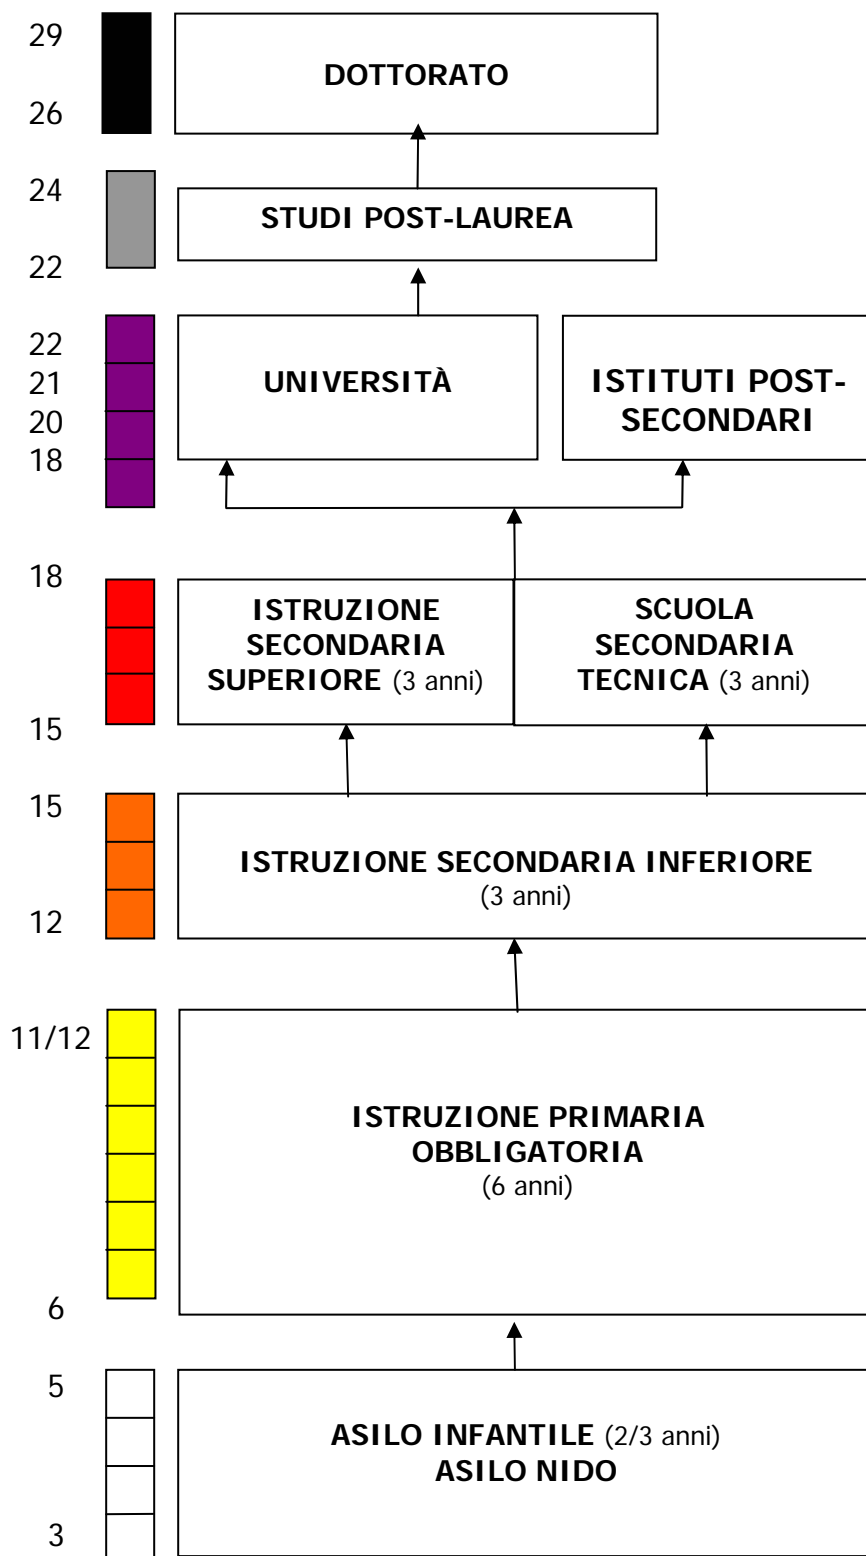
29

DOTTORATO

26

24

STUDI POST-LAUREA

22

22
21
20
18

UNIVERSITÀ

ISTITUTI POST-SECONDARI

18

ISTRUZIONE SECONDARIA SUPERIORE (3 anni)

SCUOLA SECONDARIA TECNICA (3 anni)

15

15

ISTRUZIONE SECONDARIA INFERIORE (3 anni)

12

11/12

ISTRUZIONE PRIMARIA OBBLIGATORIA (6 anni)

6

5

ASILO INFANTILE (2/3 anni)
ASILO NIDO

3